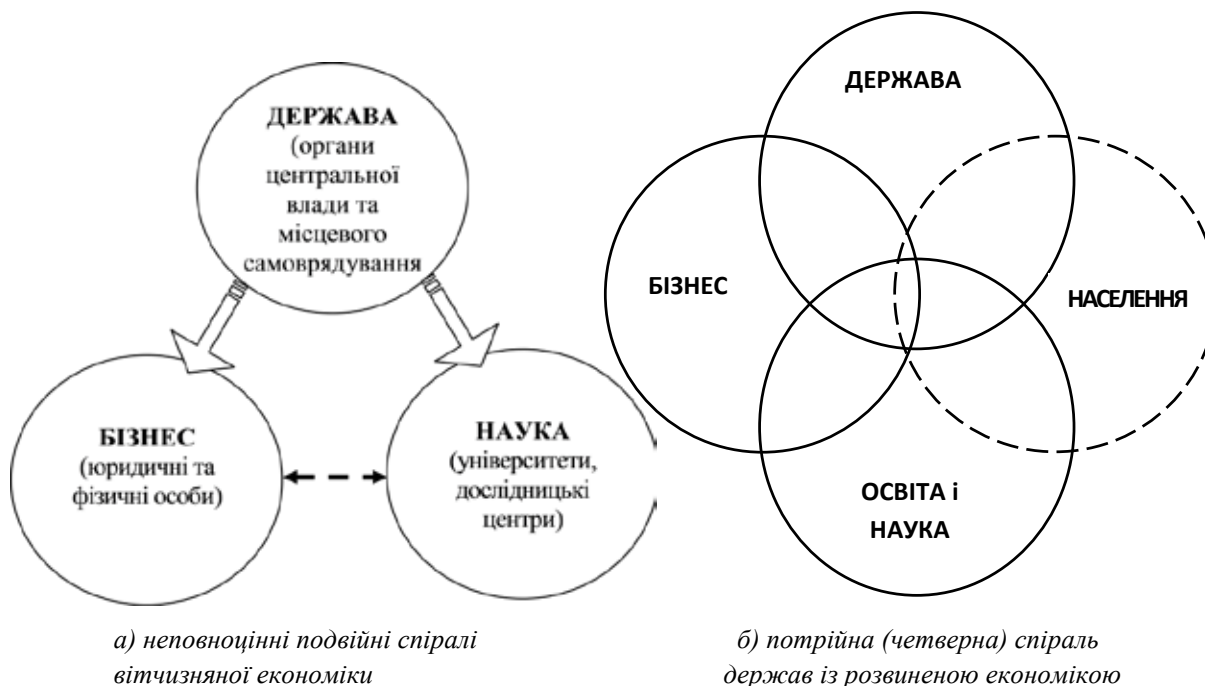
ДЕРЖАВА (органи центральної влади та місцевого самоврядування)

БІЗНЕС (юридичні та фізичні особи)

НАУКА (університети, дослідницькі центри)

ДЕРЖАВА

БІЗНЕС

НАСЕЛЕННЯ

ОСВІТА і НАУКА

а) неповноцінні подвійні спіралі вітчизняної економіки

б) потрійна (четверна) спіраль держав із розвиненою економікою